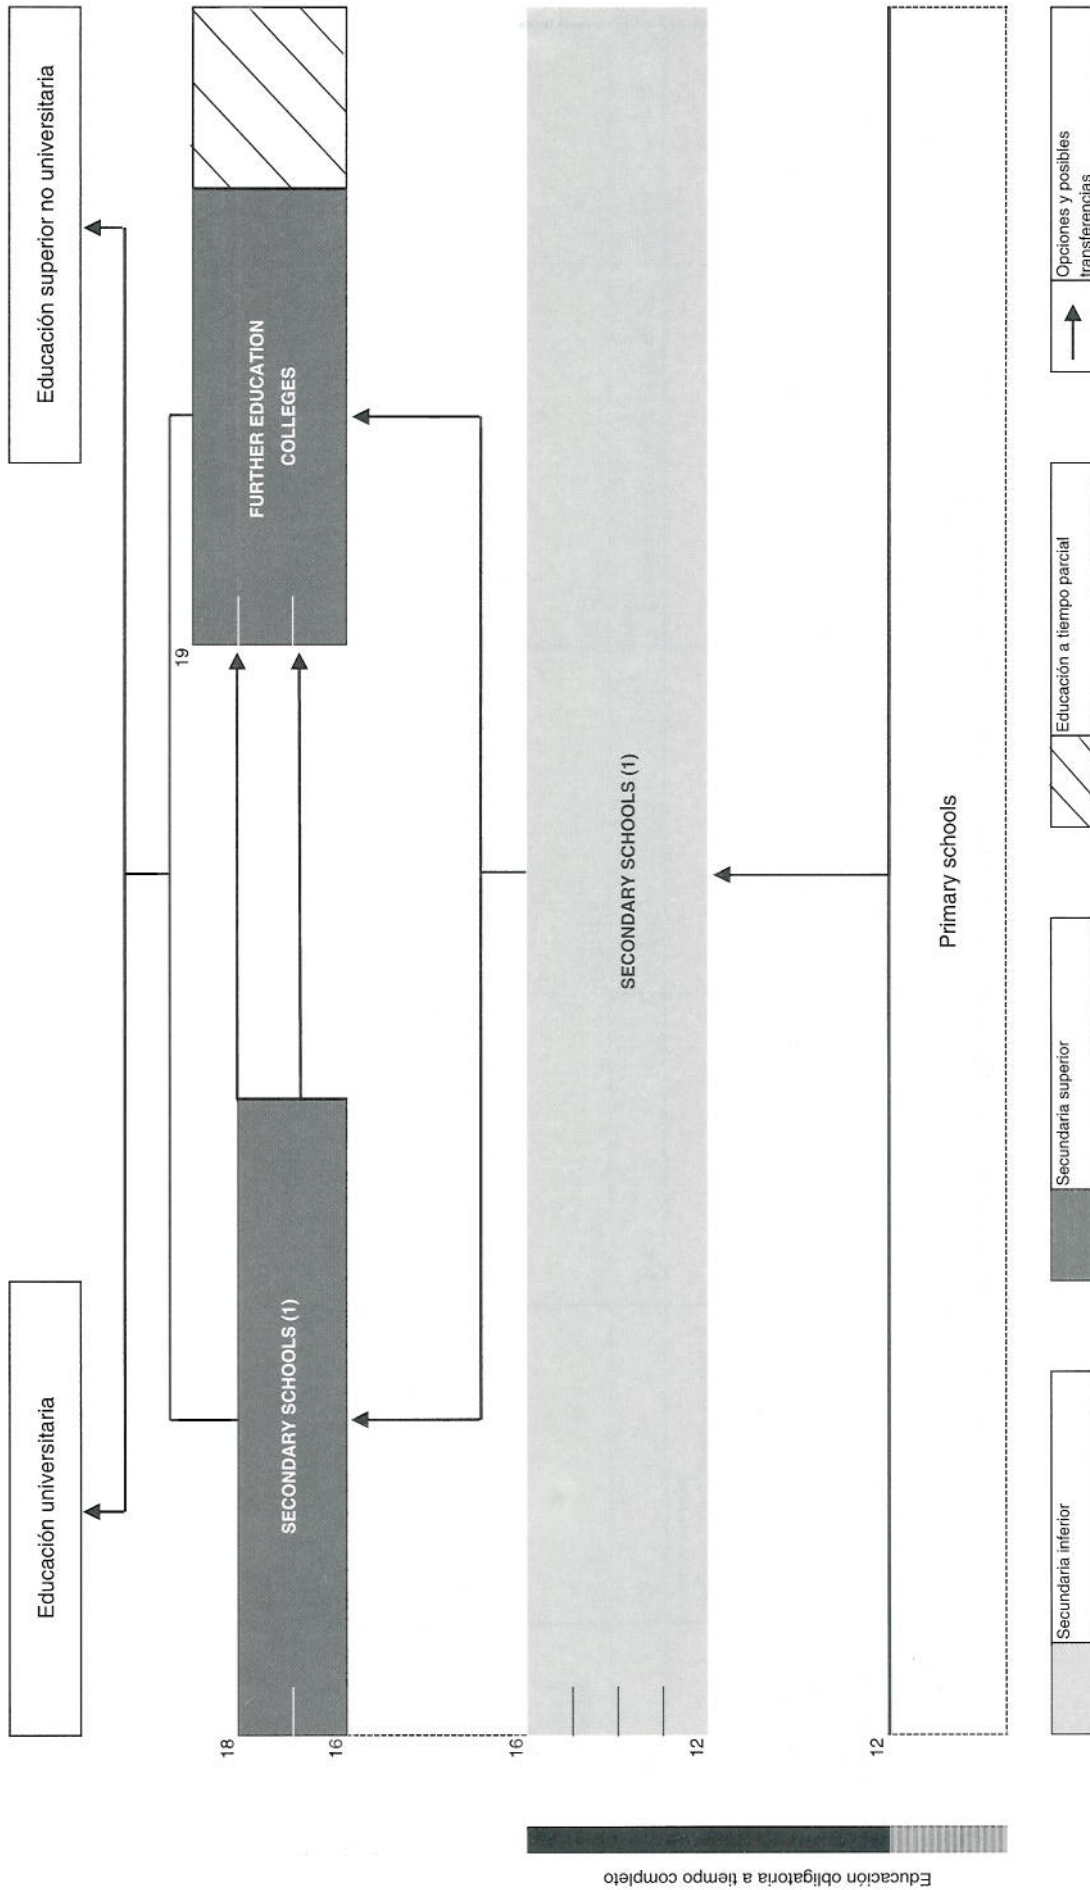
Educación universitaria

Educación superior no universitaria

SECONDARY SCHOOLS (1)

FURTHER EDUCATION COLLEGES

19

18

16

16

12

SECONDARY SCHOOLS (1)

12

Primary schools

Educación obligatoria a tiempo completo

Secundaria inferior

Secundaria superior

Educación a tiempo parcial

Opciones y posibles transferencias